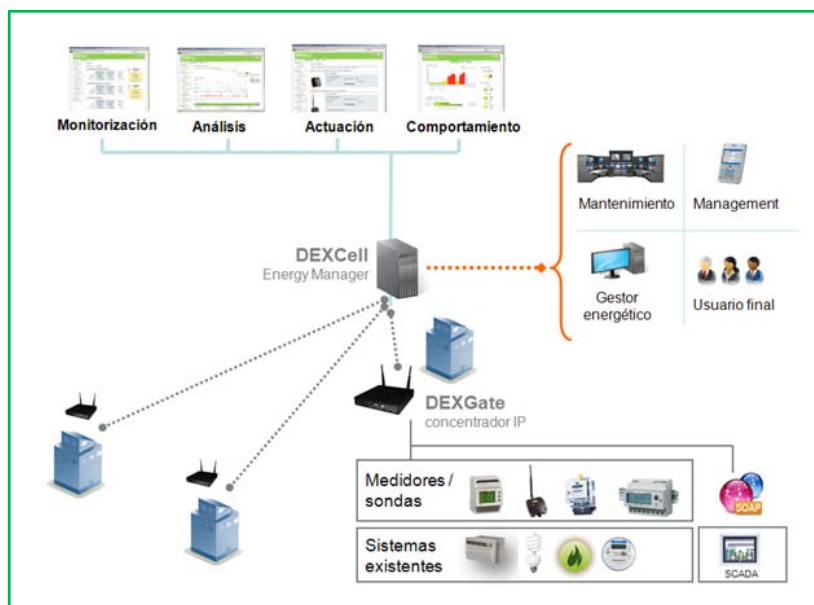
Monitorización
Análisis
Actuación
Comportamiento

DEXCell
Energy Manager

Mantenimiento
Management
Gestor energético
Usuario final

DEXGate
concentrador IP

Medidores / sondas

SOAP

Sistemas existentes

SCADA